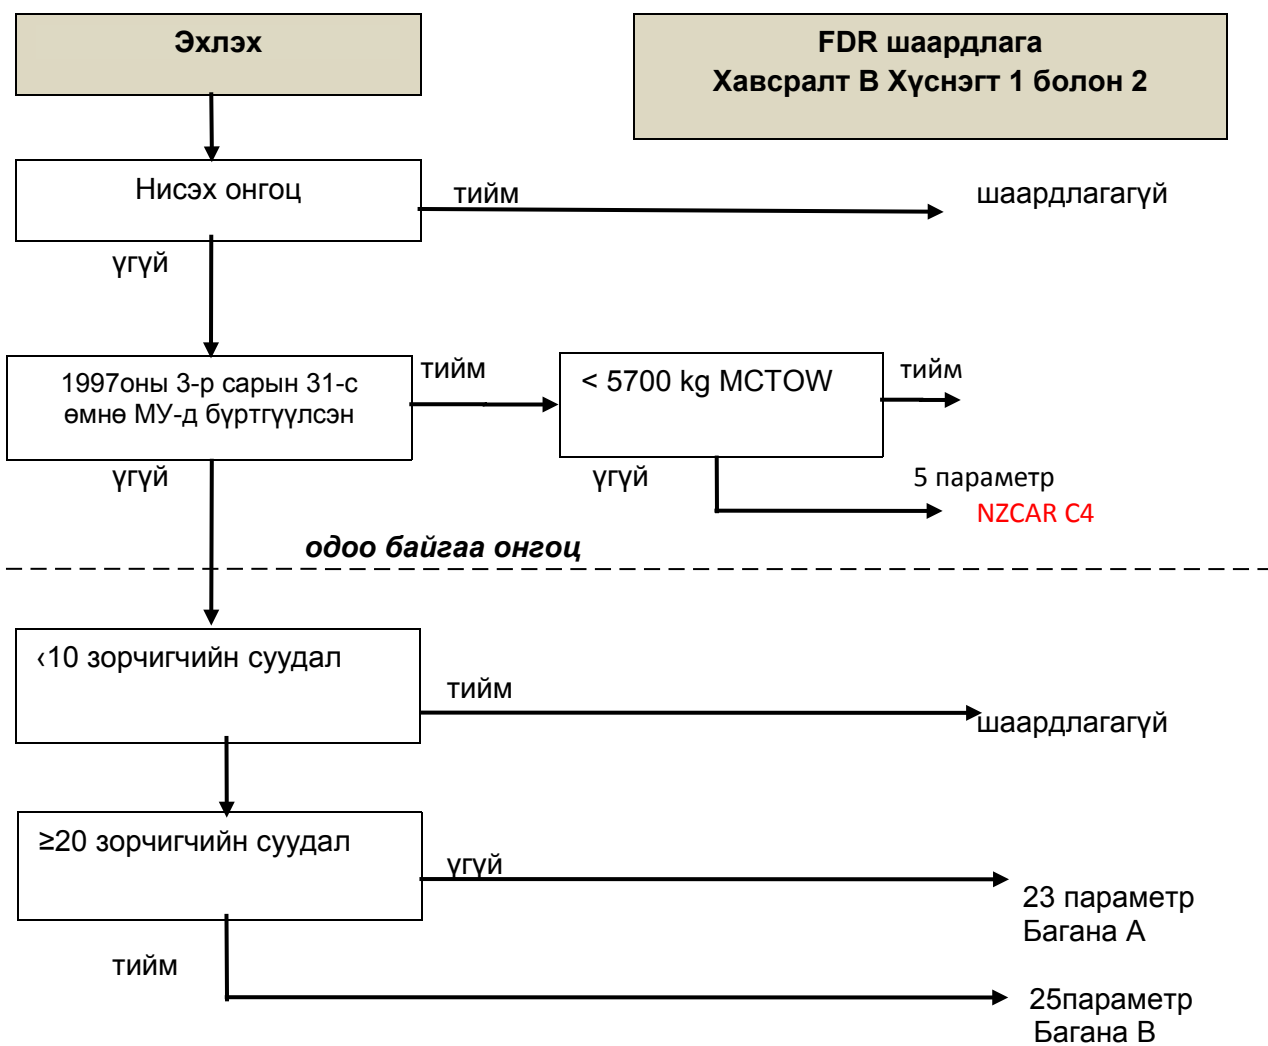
Эхлэх

FDR шаардлага
Хавсралт В Хүснэгт 1 болон 2

Нисэх онгоц

тийм

шаардлагагүй

үгүй

1997оны 3-р сарын 31-с өмнө МУ-д бүртгүүлсэн

тийм

< 5700 kg MCTOW

тийм

үгүй

үгүй

5 параметр
NZCAR C4

одоо байгаа онгоц

‹10 зорчигчийн суудал

тийм

шаардлагагүй

≥20 зорчигчийн суудал

үгүй

23 параметр
Багана А

тийм

25параметр
Багана В